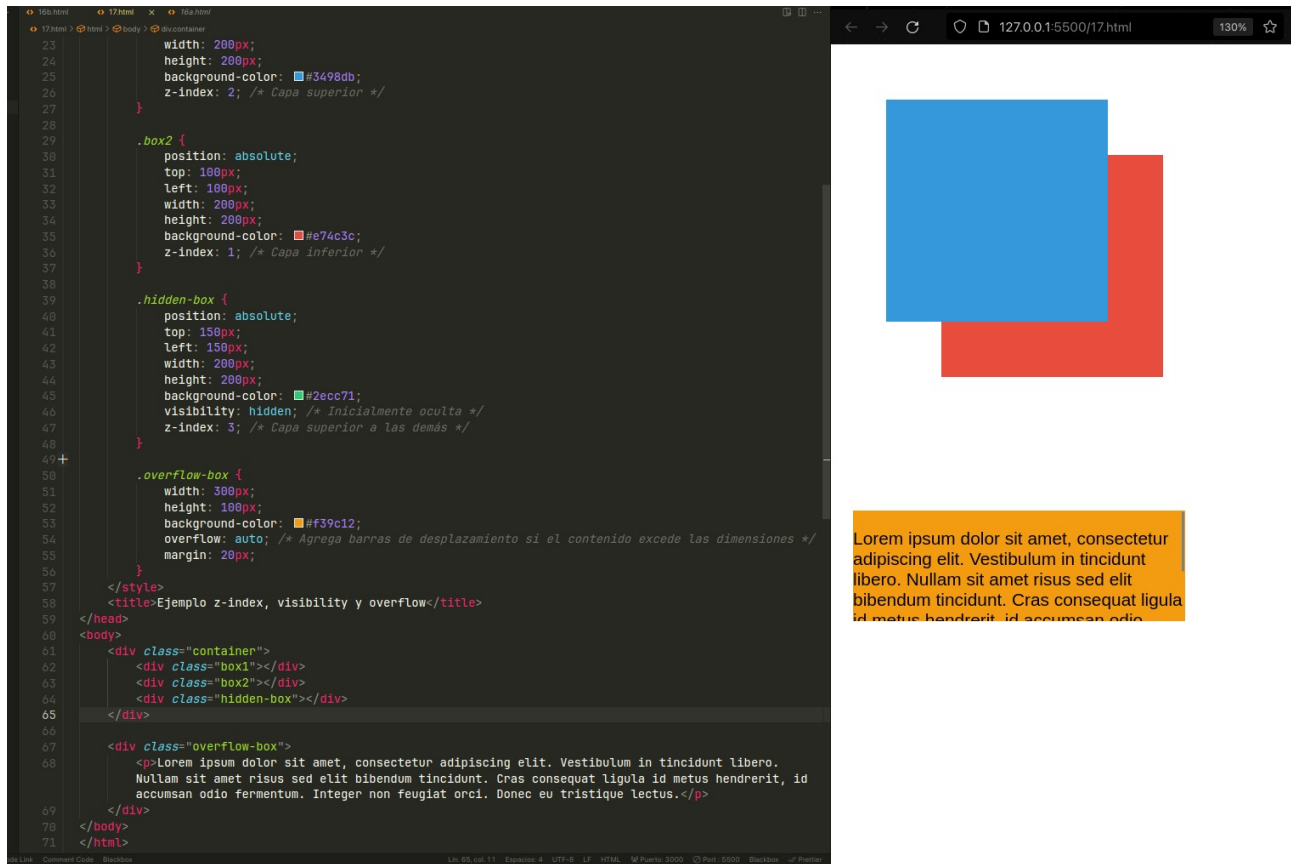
16b.html 17.html × 16a.html

17.html > html > body > div.container

23 width: 200px;
24 height: 200px;
25 background-color: #3498db;
26 z-index: 2; /* Capa superior */
27 }
28
29 .box2 {
30 position: absolute;
31 top: 100px;
32 left: 100px;
33 width: 200px;
34 height: 200px;
35 background-color: #e74c3c;
36 z-index: 1; /* Capa inferior */
37 }
38
39 .hidden-box {
40 position: absolute;
41 top: 150px;
42 left: 150px;
43 width: 200px;
44 height: 200px;
45 background-color: #2ecc71;
46 visibility: hidden; /* Inicialmente oculta */
47 z-index: 3; /* Capa superior a las demás */
48 }
49
50 .overflow-box {
51 width: 300px;
52 height: 100px;
53 background-color: #f39c12;
54 overflow: auto; /* Agrega barras de desplazamiento si el contenido excede las dimensiones */
55 margin: 20px;
56 }
57 </style>
58 <title>Ejemplo z-index, visibility y overflow</title>
59 </head>
60 <body>
61 <div class="container">
62 <div class="box1"></div>
63 <div class="box2"></div>
64 <div class="hidden-box"></div>
65 </div>
66
67 <div class="overflow-box">
68 <p>Lorem ipsum dolor sit amet, consectetur adipiscing elit. Vestibulum in tincidunt libero. Nullam sit amet risus sed elit bibendum tincidunt. Cras consequat ligula id metus hendrerit, id accumsan odio fermentum. Integer non feugiat orci. Donec eu tristique lectus.</p>
69 </div>
70 </body>
71 </html>

Ln 65, Col 11 Espacios: 4 UTF-8 LF HTML Puerto: 3000 Port : 5500 Blackbox Prettier

127.0.0.1:5500/17.html 130%

Lorem ipsum dolor sit amet, consectetur adipiscing elit. Vestibulum in tincidunt libero. Nullam sit amet risus sed elit bibendum tincidunt. Cras consequat ligula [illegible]